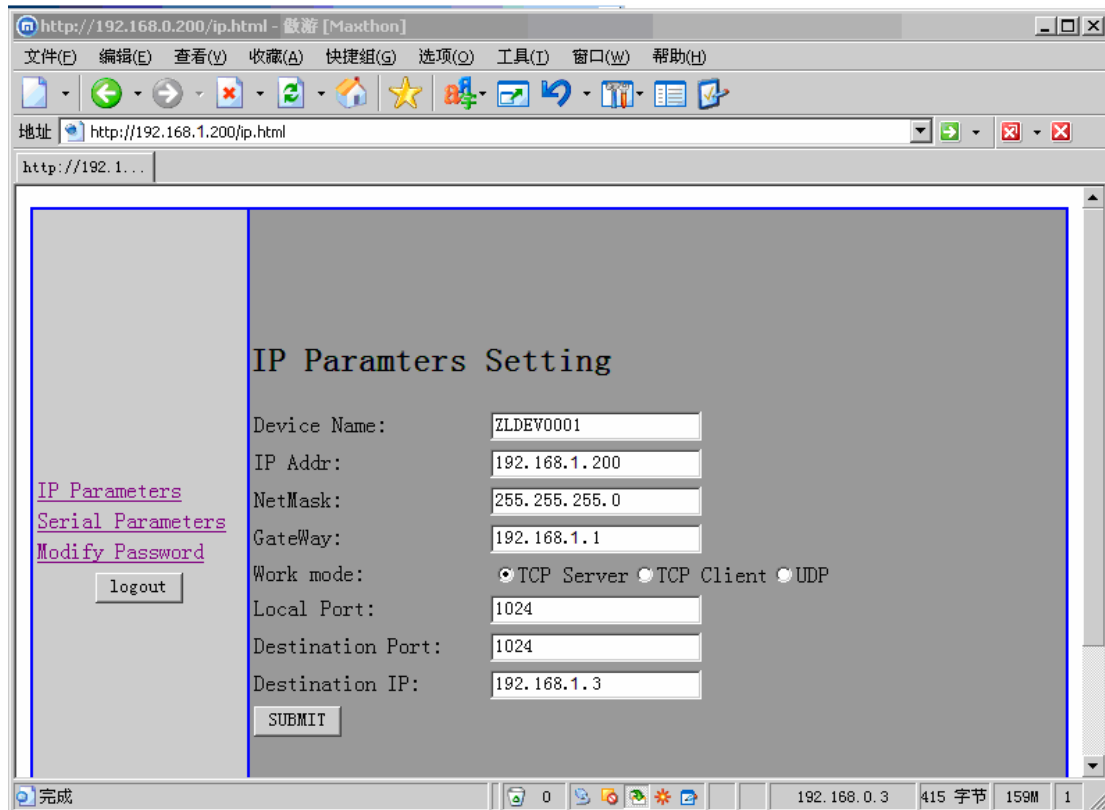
http://192.168.0.200/ip.html - 傲游 [Maxthon]

文件(F) 编辑(E) 查看(V) 收藏(A) 快捷组(G) 选项(O) 工具(T) 窗口(W) 帮助(H)

地址 http://192.168.1.200/ip.html

http://192.1...

IP Parameters
Serial Parameters
Modify Password
logout

IP Paramters Setting

| | |
|---|---|
| Device Name: | ZLDEV0001 |
| IP Addr: | 192.168.1.200 |
| NetMask: | 255.255.255.0 |
| GateWay: | 192.168.1.1 |
| Work mode: | TCP Server TCP Client UDP |
| Local Port: | 1024 |
| Destination Port: | 1024 |
| Destination IP: | 192.168.1.3 |

SUBMIT

完成 0 192.168.0.3 415 字节 159M 1